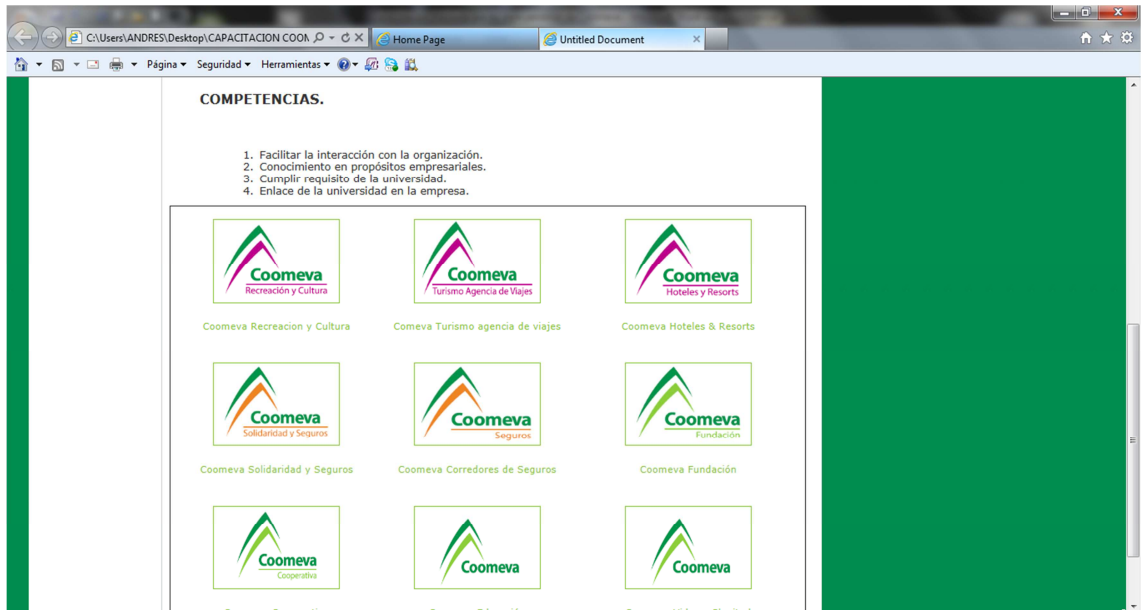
C:\Users\ANDRES\Desktop\CAPACITACION COO| Home Page | Untitled Document

Página ▾ Seguridad ▾ Herramientas ▾

COMPETENCIAS.

1. Facilitar la interacción con la organización.
2. Conocimiento en propósitos empresariales.
3. Cumplir requisito de la universidad.
4. Enlace de la universidad en la empresa.

Coomeva Recreación y Cultura

Coomeva Recreacion y Cultura

Coomeva Turismo Agencia de Viajes

Comeva Turismo agencia de viajes

Coomeva Hoteles y Resorts

Coomeva Hoteles & Resorts

Coomeva Solidaridad y Seguros

Coomeva Solidaridad y Seguros

Coomeva Seguros

Coomeva Corredores de Seguros

Coomeva Fundación

Coomeva Fundación

Coomeva Cooperativa

Coomeva

Coomeva